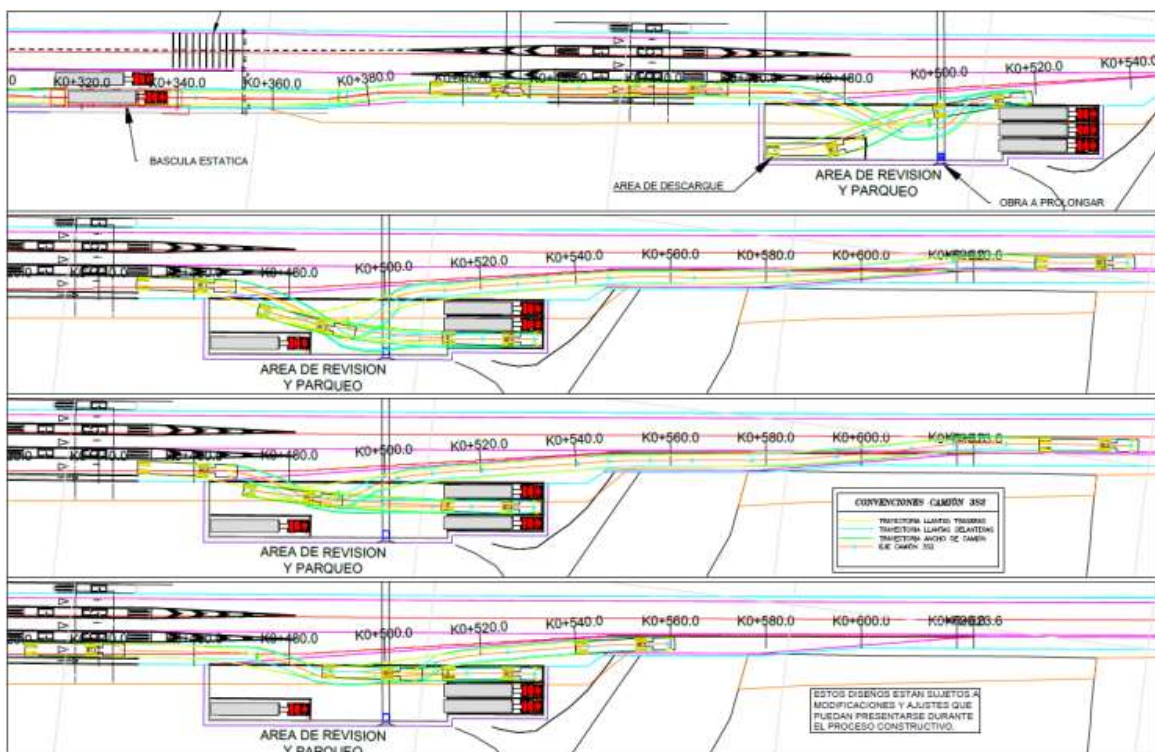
K0+320.0 K0+340.0 K0+360.0 K0+380.0 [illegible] K0+480.0 K0+500.0 K0+520.0 K0+540.0

BASCULA ESTATICA

AREA DE DESCARGUE

AREA DE REVISION Y PARQUEO

OBRA A PROLONGAR

K0+480.0 K0+500.0 K0+520.0 K0+540.0 K0+560.0 K0+580.0 K0+600.0 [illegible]

AREA DE REVISION Y PARQUEO

K0+480.0 K0+500.0 K0+520.0 K0+540.0 K0+560.0 K0+580.0 K0+600.0 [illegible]

CONVENCIONES CAMIÓN 3S2

TRAYECTORIA LLANTAS TRASERAS
TRAYECTORIA LLANTAS DELANTERAS
TRAYECTORIA ANCHO DE CAMIÓN
EJE CAMIÓN 3S2

AREA DE REVISION Y PARQUEO

K0+480.0 K0+500.0 K0+520.0 K0+540.0 K0+560.0 K0+580.0 K0+600.0 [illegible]3.6

ESTOS DISEÑOS ESTAN SUJETOS A MODIFICACIONES Y AJUSTES QUE PUEDAN PRESENTARSE DURANTE EL PROCESO CONSTRUCTIVO.

AREA DE REVISION Y PARQUEO